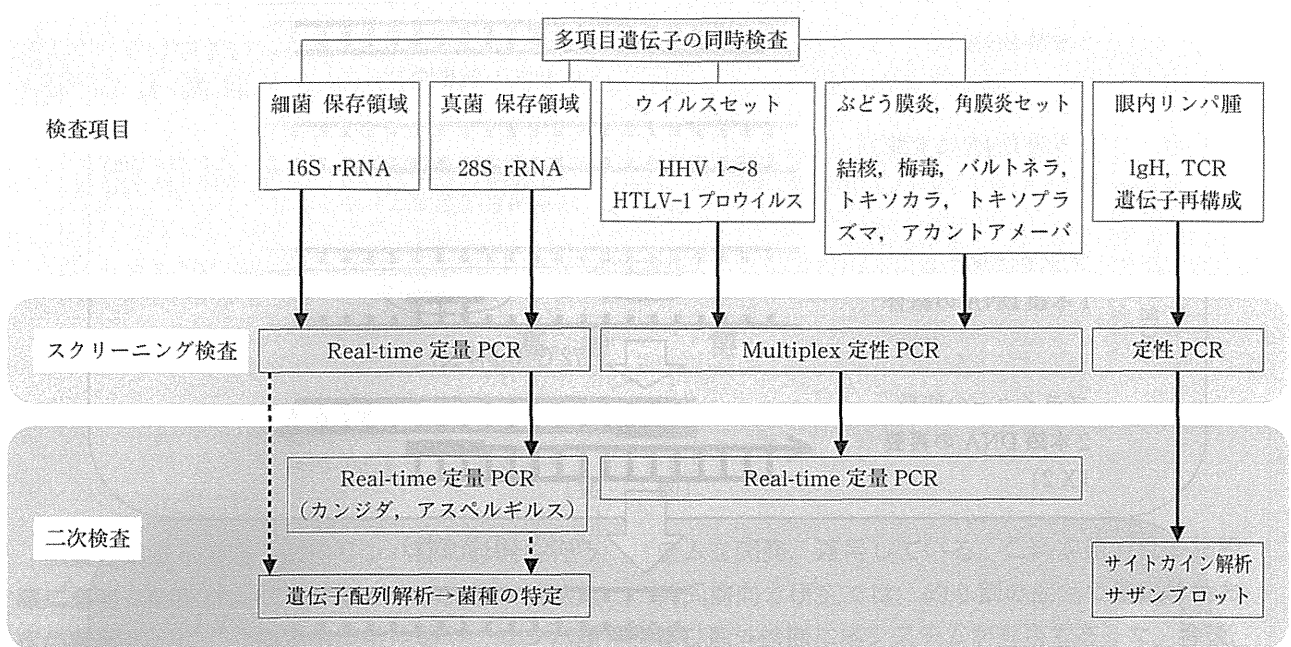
多項目遺伝子の同時検査

検査項目

細菌 保存領域

16S rRNA

真菌 保存領域

28S rRNA

ウイルスセット

HHV 1〜8
HTLV-1 プロウイルス

ぶどう膜炎，角膜炎セット

結核，梅毒，バルトネラ，トキソカラ，トキソプラズマ，アカントアメーバ

眼内リンパ腫

lgH, TCR
遺伝子再構成

スクリーニング検査

Real-time 定量 PCR

Multiplex 定性 PCR

定性 PCR

二次検査

Real-time 定量 PCR
（カンジダ，アスペルギルス）

Real-time 定量 PCR

遺伝子配列解析→菌種の特定

サイトカイン解析
サザンブロット